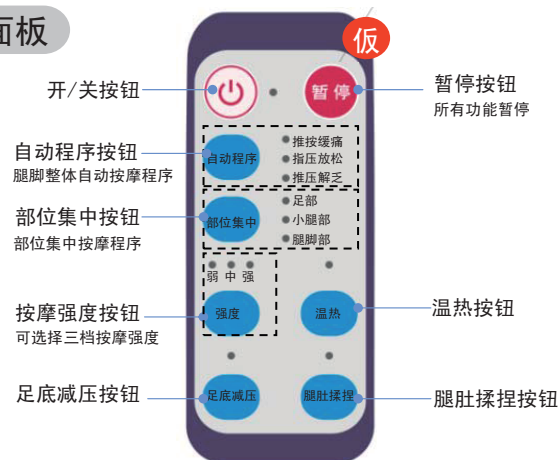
面板

仮

开/关按钮

暂停

暂停按钮
所有功能暂停

自动程序按钮
腿脚整体自动按摩程序

自动程序

推按缓痛
指压放松
推压解乏

部位集中按钮
部位集中按摩程序

部位集中

足部
小腿部
腿脚部

弱 中 强

按摩强度按钮
可选择三档按摩强度

强度

温热

温热按钮

足底减压按钮

足底减压

腿肚揉捏

腿肚揉捏按钮